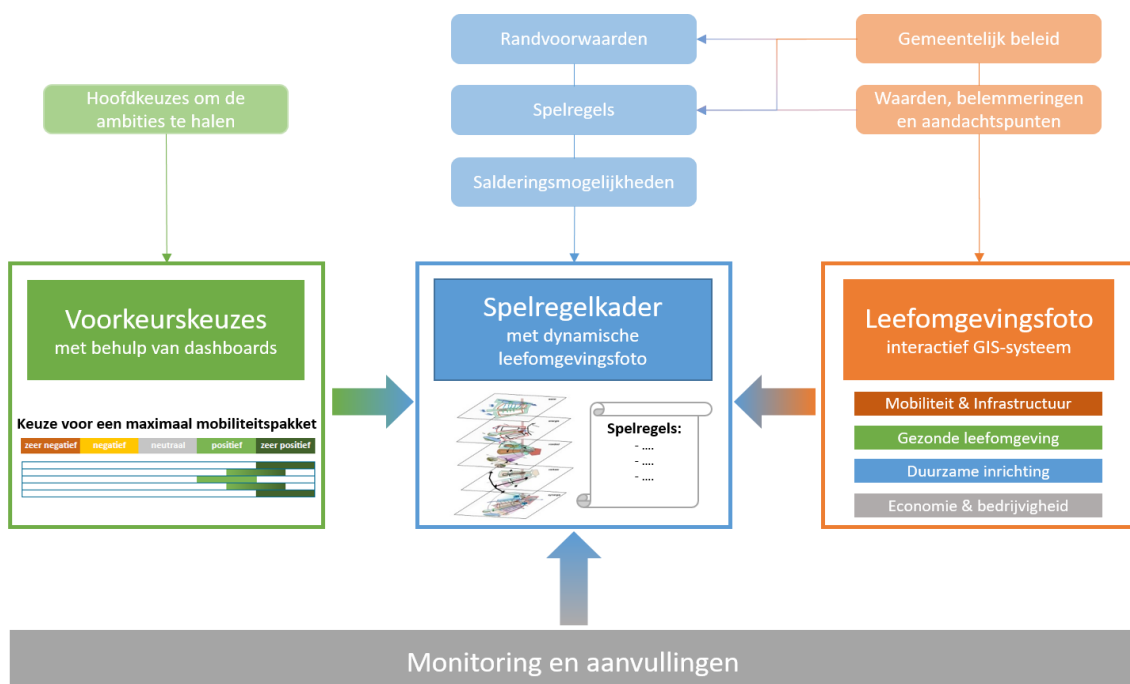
Randvoorwaarden

Gemeentelijk beleid

Hoofdkeuzes om de ambities te halen

Spelregels

Waarden, belemmeringen en aandachtspunten

Salderingsmogelijkheden

Voorkeurskeuzes
met behulp van dashboards

Keuze voor een maximaal mobiliteitspakket

| zeer negatief | negatief | neutraal | positief | zeer positief |
|---|---|---|---|---|

Spelregelkader
met dynamische leefomgevingsfoto

Spelregels:
- ....
- ....
- ....

Leefomgevingsfoto
interactief GIS-systeem

Mobiliteit & Infrastructuur

Gezonde leefomgeving

Duurzame inrichting

Economie & bedrijvigheid

Monitoring en aanvullingen